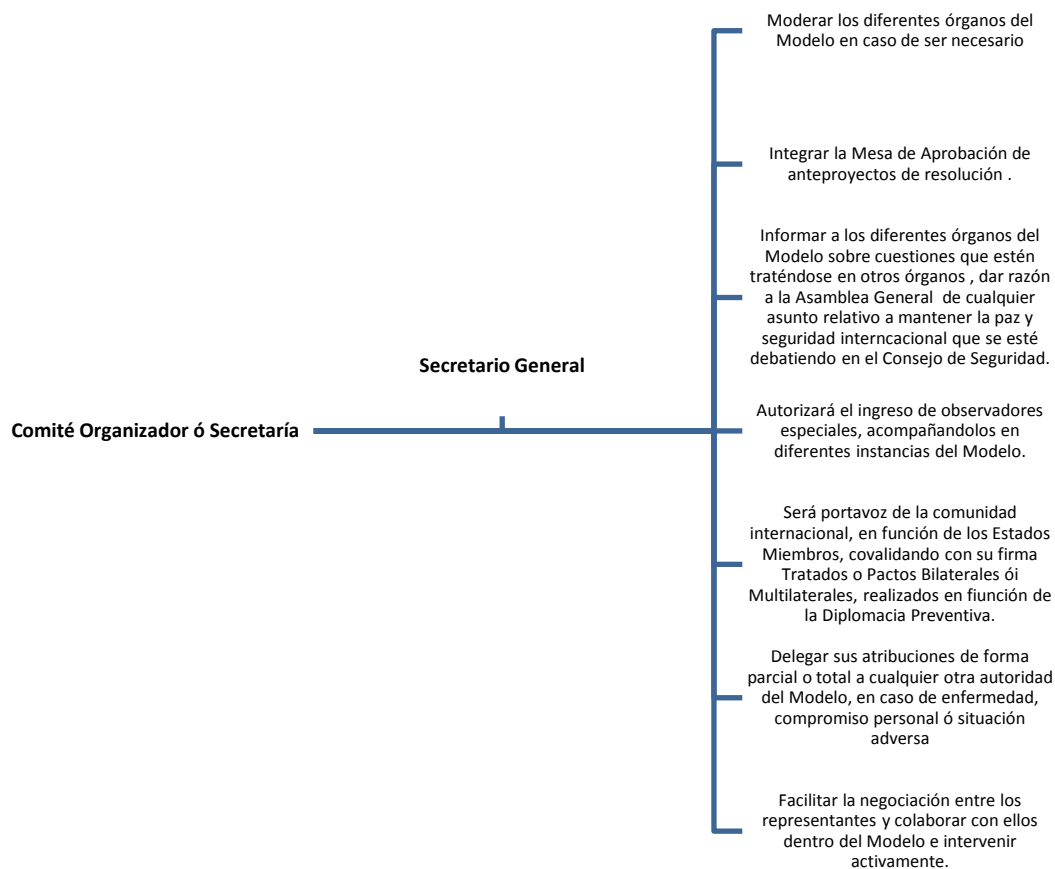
Comité Organizador ó Secretaría

Secretario General

Moderar los diferentes órganos del Modelo en caso de ser necesario

Integrar la Mesa de Aprobación de anteproyectos de resolución .

Informar a los diferentes órganos del Modelo sobre cuestiones que estén traténdose en otros órganos , dar razón a la Asamblea General de cualquier asunto relativo a mantener la paz y seguridad interncacional que se esté debatiendo en el Consejo de Seguridad.

Autorizará el ingreso de observadores especiales, acompañandolos en diferentes instancias del Modelo.

Será portavoz de la comunidad internacional, en función de los Estados Miembros, covalidando con su firma Tratados o Pactos Bilaterales ói Multilaterales, realizados en fiunción de la Diplomacia Preventiva.

Delegar sus atribuciones de forma parcial o total a cualquier otra autoridad del Modelo, en caso de enfermedad, compromiso personal ó situación adversa

Facilitar la negociación entre los representantes y colaborar con ellos dentro del Modelo e intervenir activamente.